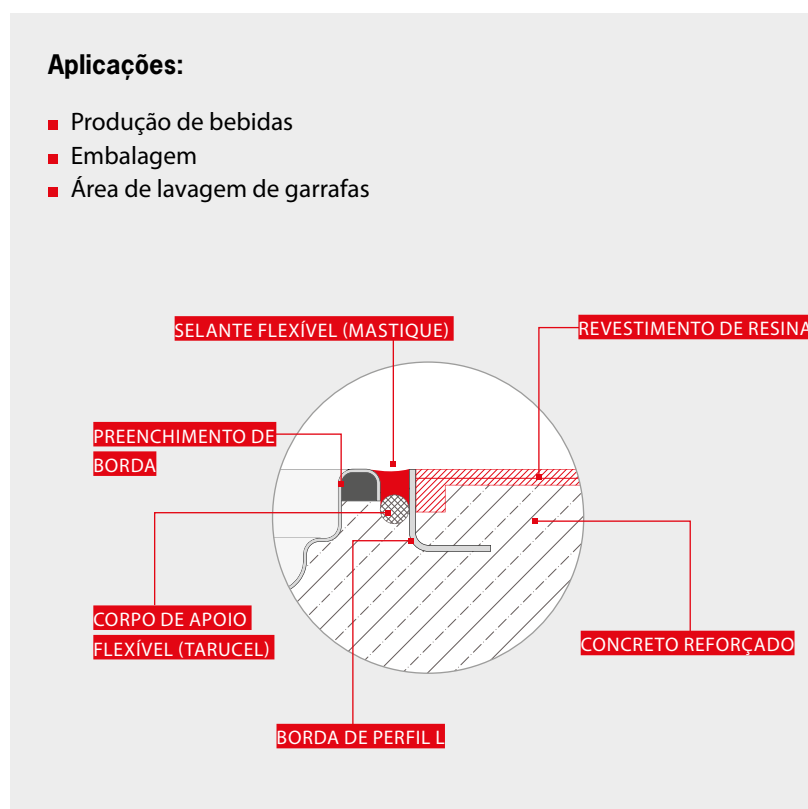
Aplicações:

- Produção de bebidas
- Embalagem
- Área de lavagem de garrafas

SELANTE FLEXÍVEL (MASTIQUE)

REVESTIMENTO DE RESINA

PREENCHIMENTO DE BORDA

CORPO DE APOIO FLEXÍVEL (TARUCEL)

CONCRETO REFORÇADO

BORDA DE PERFIL L